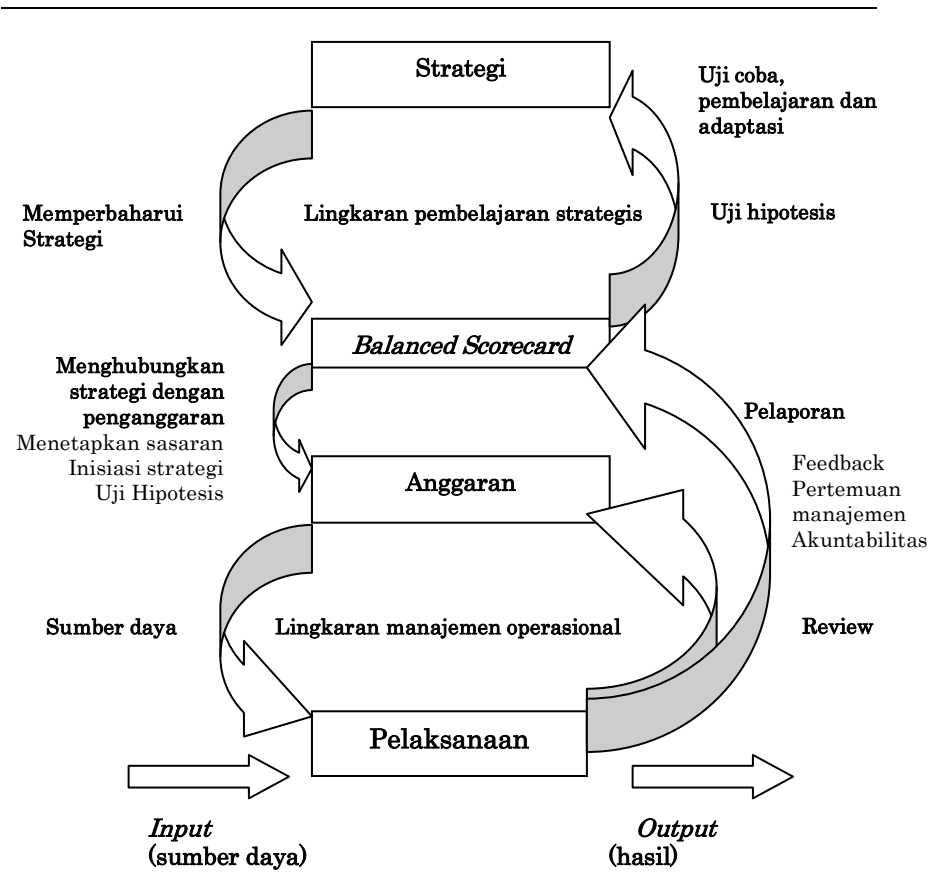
Strategi

Uji coba, pembelajaran dan adaptasi

Memperbaharui Strategi

Lingkaran pembelajaran strategis

Uji hipotesis

Balanced Scorecard

Menghubungkan strategi dengan penganggaran
Menetapkan sasaran
Inisiasi strategi
Uji Hipotesis

Pelaporan

Anggaran

Feedback
Pertemuan manajemen
Akuntabilitas

Sumber daya

Lingkaran manajemen operasional

Review

Pelaksanaan

Input
(sumber daya)

Output
(hasil)